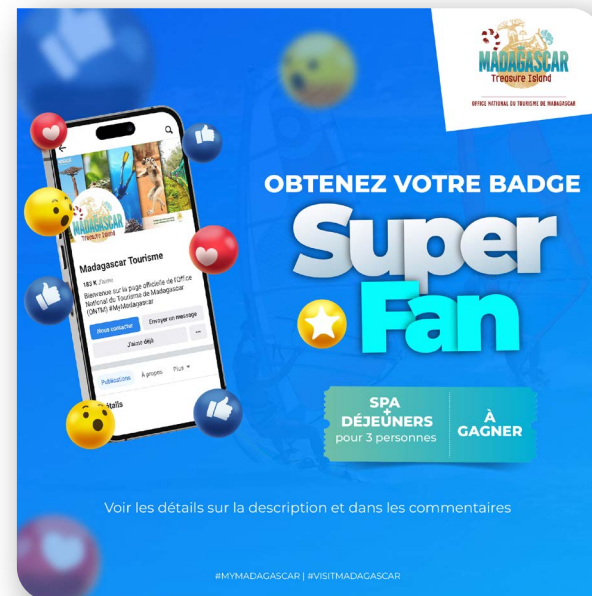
MADAGASCAR
Treasure Island
OFFICE NATIONAL DU TOURISME DE MADAGASCAR

OBTENEZ VOTRE BADGE
Super
Fan

SPA
+
DÉJEUNERS
pour 3 personnes

À
GAGNER

Madagascar Tourisme
183 K J'aime
Bienvenue sur la page officielle de l'Office National du Tourisme de Madagascar (ONTM) #MyMadagascar
Nous contacter
Envoyer un message
J'aime déjà
Publications
À propos
Plus
Détails

Voir les détails sur la description et dans les commentaires

#MYMADAGASCAR | #VISITMADAGASCAR